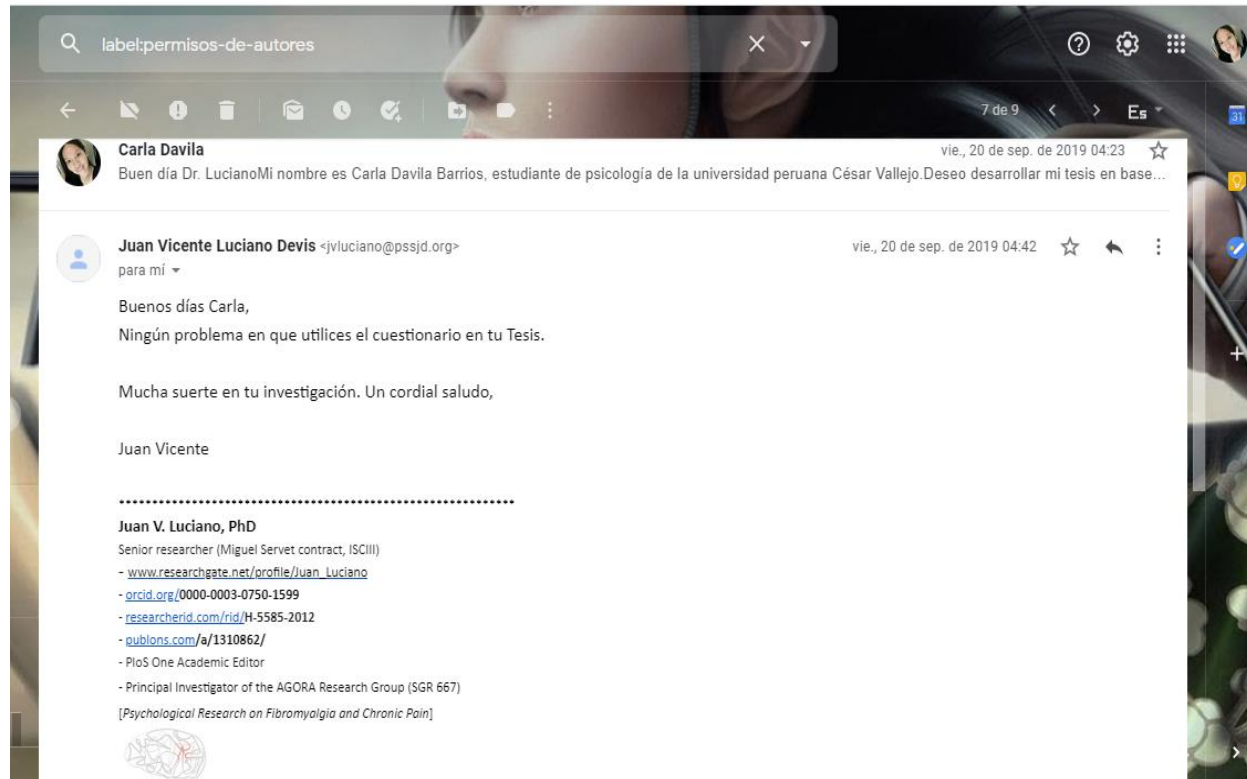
label:permisos-de-autores

7 de 9

Es

31

Carla Davila

vie., 20 de sep. de 2019 04:23

Buen día Dr. LucianoMi nombre es Carla Davila Barrios, estudiante de psicología de la universidad peruana César Vallejo.Deseo desarrollar mi tesis en base...

Juan Vicente Luciano Devis <jvluciano@pssjd.org>

vie., 20 de sep. de 2019 04:42

para mí

Buenos días Carla,
Ningún problema en que utilices el cuestionario en tu Tesis.

Mucha suerte en tu investigación. Un cordial saludo,

Juan Vicente

••••••••••••••••••••••••••••••••••••••••••••••••••••••••••••

Juan V. Luciano, PhD
Senior researcher (Miguel Servet contract, ISCIII)
- www.researchgate.net/profile/Juan_Luciano
- orcid.org/0000-0003-0750-1599
- researcherid.com/rid/H-5585-2012
- publons.com/a/1310862/
- PloS One Academic Editor
- Principal Investigator of the AGORA Research Group (SGR 667)
[Psychological Research on Fibromyalgia and Chronic Pain]